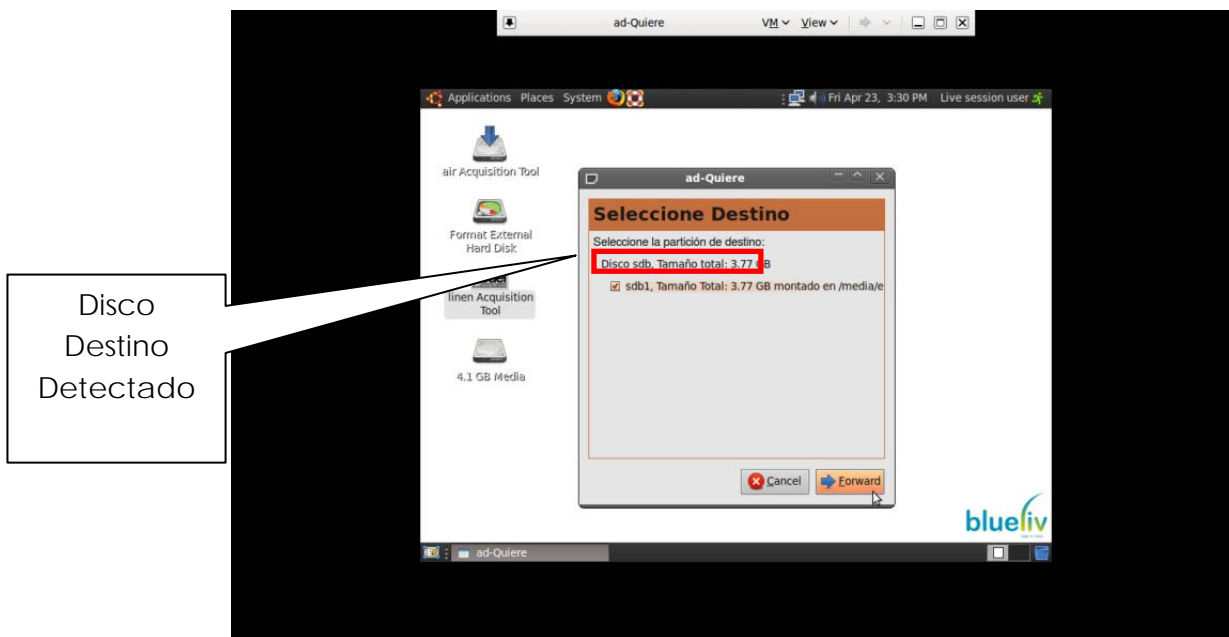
ad-Quiere VM View

Applications Places System

Fri Apr 23, 3:30 PM Live session user

air Acquisition Tool

Format External Hard Disk

linen Acquisition Tool

4.1 GB Media

ad-Quiere

Seleccione Destino

Seleccione la partición de destino:

Disco sdb, Tamaño total: 3.77 GB

sdb1, Tamaño Total: 3.77 GB montado en /media/e

Cancel

Forward

blueliv

ad-Quiere

Disco Destino Detectado